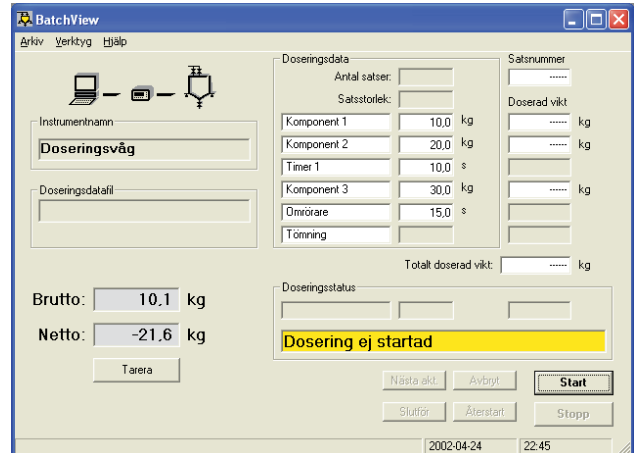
BatchView

Arkiv Verktyg Hjälp

Instrumentnamn

Doseringsvåg

Doseringsdatafil

Doseringsdata

Antal satser:

Satsstorlek:

| | | |
|---|---|---|
| Komponent 1 | 10,0 | kg |
| Komponent 2 | 20,0 | kg |
| Timer 1 | 10,0 | s |
| Komponent 3 | 30,0 | kg |
| Omrörare | 15,0 | s |
| Tömning | | |

Satsnummer

------

Doserad vikt

------ kg

------ kg

------ kg

Totalt doserad vikt: ------ kg

Brutto: 10,1 kg

Netto: -21,6 kg

Tarera

Doseringsstatus

Dosering ej startad

Nästa akt. Avbryt Start

Slutför Återstart Stopp

2002-04-24 22:45